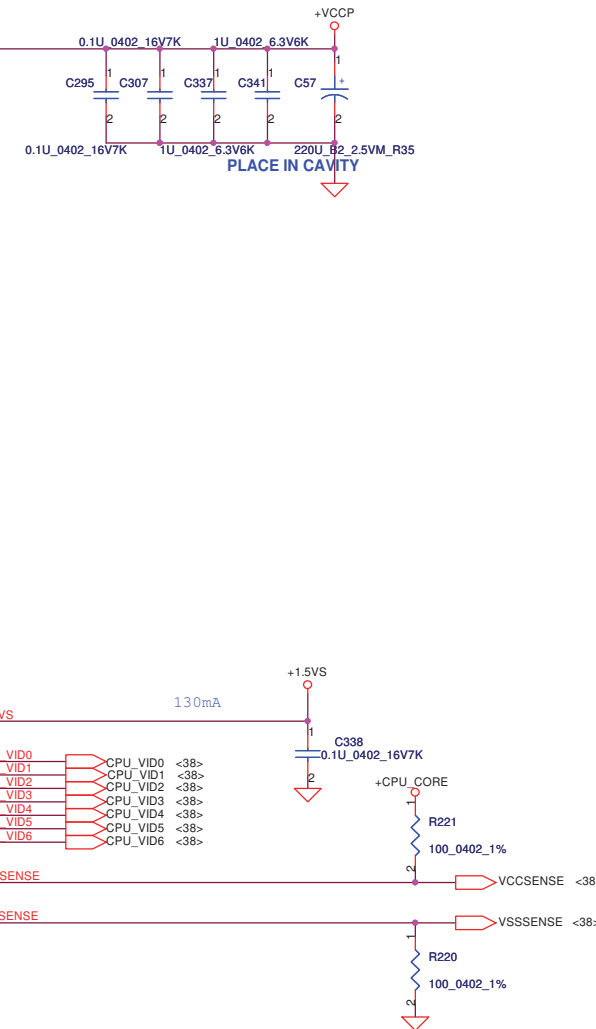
+VCCP

0.1U_0402_16V7K 1U_0402_6.3V6K

C295 C307 C337 C341 C57

1 1 1 1 1 1 +

2 2 2 2 2 2

0.1U_0402_16V7K 1U_0402_6.3V6K 220U_B2_2.5VM_R35

PLACE IN CAVITY

+1.5VS

130mA

VS

1

C338

0.1U_0402_16V7K

2

VID0 CPU_VID0 <38>
VID1 CPU_VID1 <38>
VID2 CPU_VID2 <38>
VID3 CPU_VID3 <38>
VID4 CPU_VID4 <38>
VID5 CPU_VID5 <38>
VID6 CPU_VID6 <38>

+CPU_CORE

1

R221

100_0402_1%

2

SENSE

VCCSENSE <38

SENSE

VSSSENSE <38>

1

R220

100_0402_1%

2